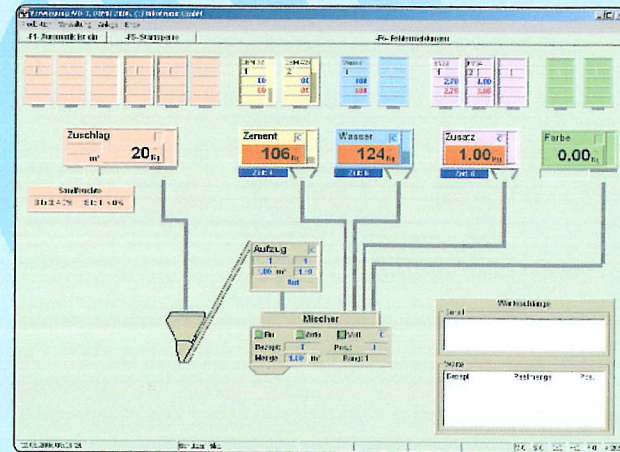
Steuerung WB-1 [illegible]
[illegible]
-F1- Automatik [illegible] | -F5- Startsperre | -F6- Fehlermeldungen

Zuschlag
m³ 20 Kg

Stoffrechte
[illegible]

Zement
106 Kg
Zut. 4

Wasser
124 Kg
Zut. 6

Zusatz
1.00 Kg
Zut. 6

Farbe
0.00 Kg

Aufzug
1 1
1.00 m³ 1.10
Rast

Mischer
Ein Zeits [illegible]
Rezept 1 Pos. 1
Menge 1.10 m³ Rang 1

Warteschlange
Rezept Restmenge Pos.

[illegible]